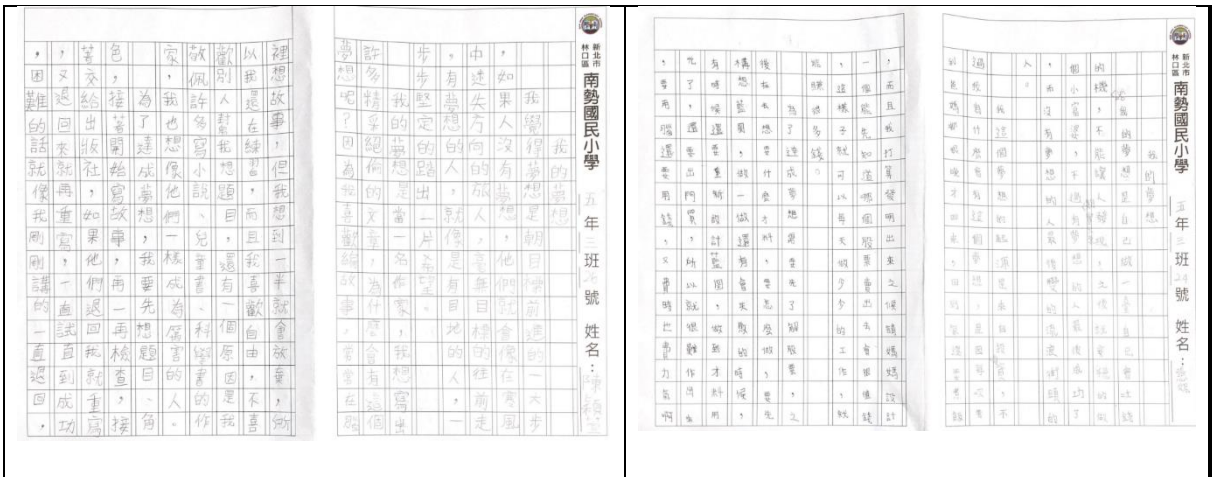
新北市林口區 南勢國民小學 五年三班 號 姓名：

裡想故事，但我想到一半就會放棄，因為我歡自由，不喜歡被別人規定，所以我在綠習小說題目，而且還有一個原因是，我的夢想是寫一本書，我要先寫科幻、冒險、人物、作家，為了達成夢想，我得先練習寫作，我想寫的是小說，而且我要一直練習寫作。如果一本書完成了，我就會給出版社，如果他們退回來，我再重寫一遍……

新北市林口區 南勢國民小學 五年三班 號 姓名：

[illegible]